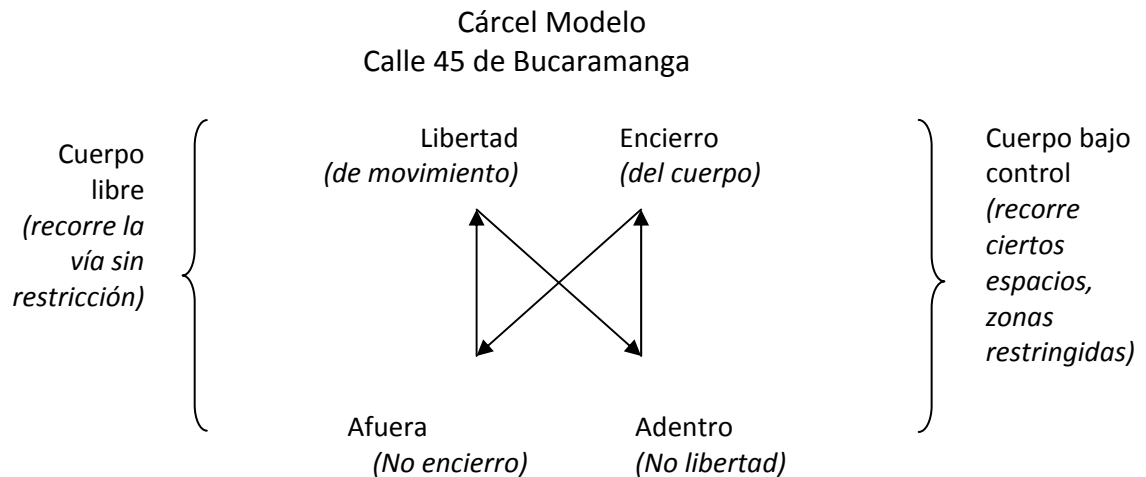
Cárcel Modelo
Calle 45 de Bucaramanga

Cuerpo libre
*(recorre la vía sin restricción)*

Libertad
*(de movimiento)*

Encierro
*(del cuerpo)*

Afuera
*(No encierro)*

Adentro
*(No libertad)*

Cuerpo bajo control
*(recorre ciertos espacios, zonas restringidas)*